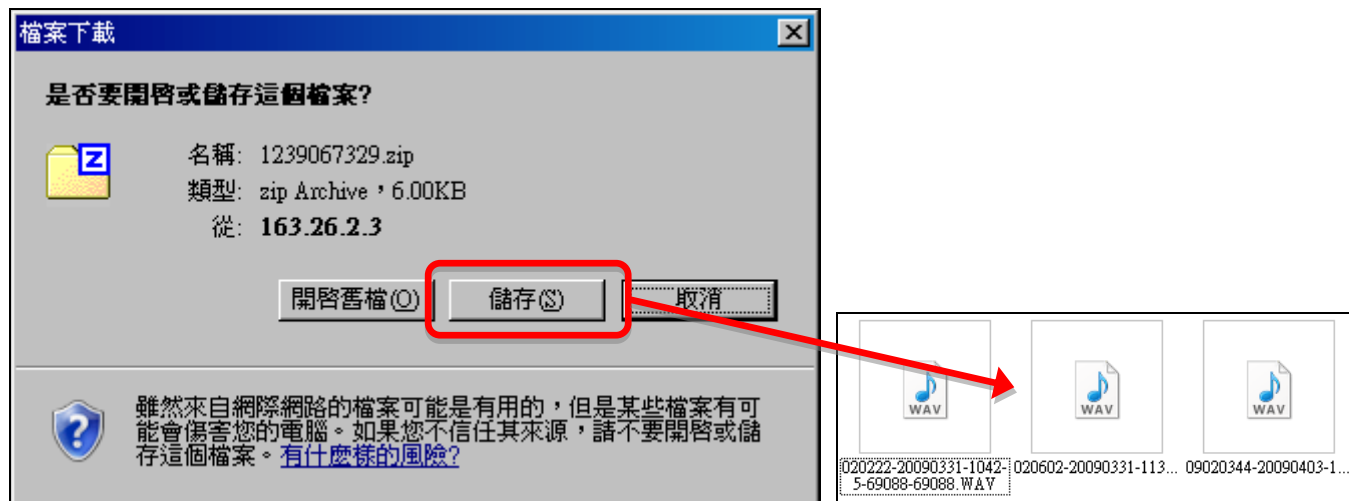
檔案下載

是否要開啓或儲存這個檔案?

名稱: 1239067329.zip
類型: zip Archive，6.00KB
從: 163.26.2.3

開啓舊檔(O) 儲存(S) 取消

雖然來自網際網路的檔案可能是有用的，但是某些檔案有可能會傷害您的電腦。如果您不信任其來源，請不要開啓或儲存這個檔案。有什麼樣的風險?

WAV
020222-20090331-10425-69088-69088.WAV

WAV
020602-20090331-113...

WAV
09020344-20090403-1...